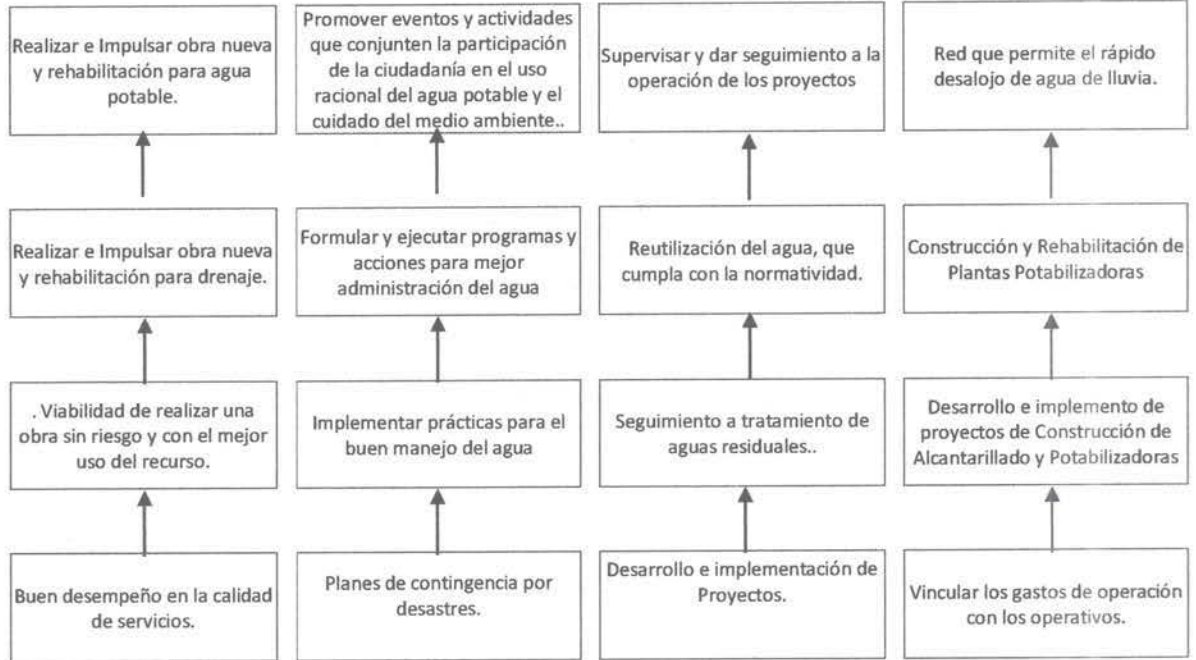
Realizar e Impulsar obra nueva y rehabilitación para agua potable.

Realizar e Impulsar obra nueva y rehabilitación para drenaje.

. Viabilidad de realizar una obra sin riesgo y con el mejor uso del recurso.

Buen desempeño en la calidad de servicios.

Promover eventos y actividades que conjunten la participación de la ciudadanía en el uso racional del agua potable y el cuidado del medio ambiente..

Formular y ejecutar programas y acciones para mejor administración del agua

Implementar prácticas para el buen manejo del agua

Planes de contingencia por desastres.

Supervisar y dar seguimiento a la operación de los proyectos

Reutilización del agua, que cumpla con la normatividad.

Seguimiento a tratamiento de aguas residuales..

Desarrollo e implementación de Proyectos.

Red que permite el rápido desalojo de agua de lluvia.

Construcción y Rehabilitación de Plantas Potabilizadoras

Desarrollo e implemento de proyectos de Construcción de Alcantarillado y Potabilizadoras

Vincular los gastos de operación con los operativos.